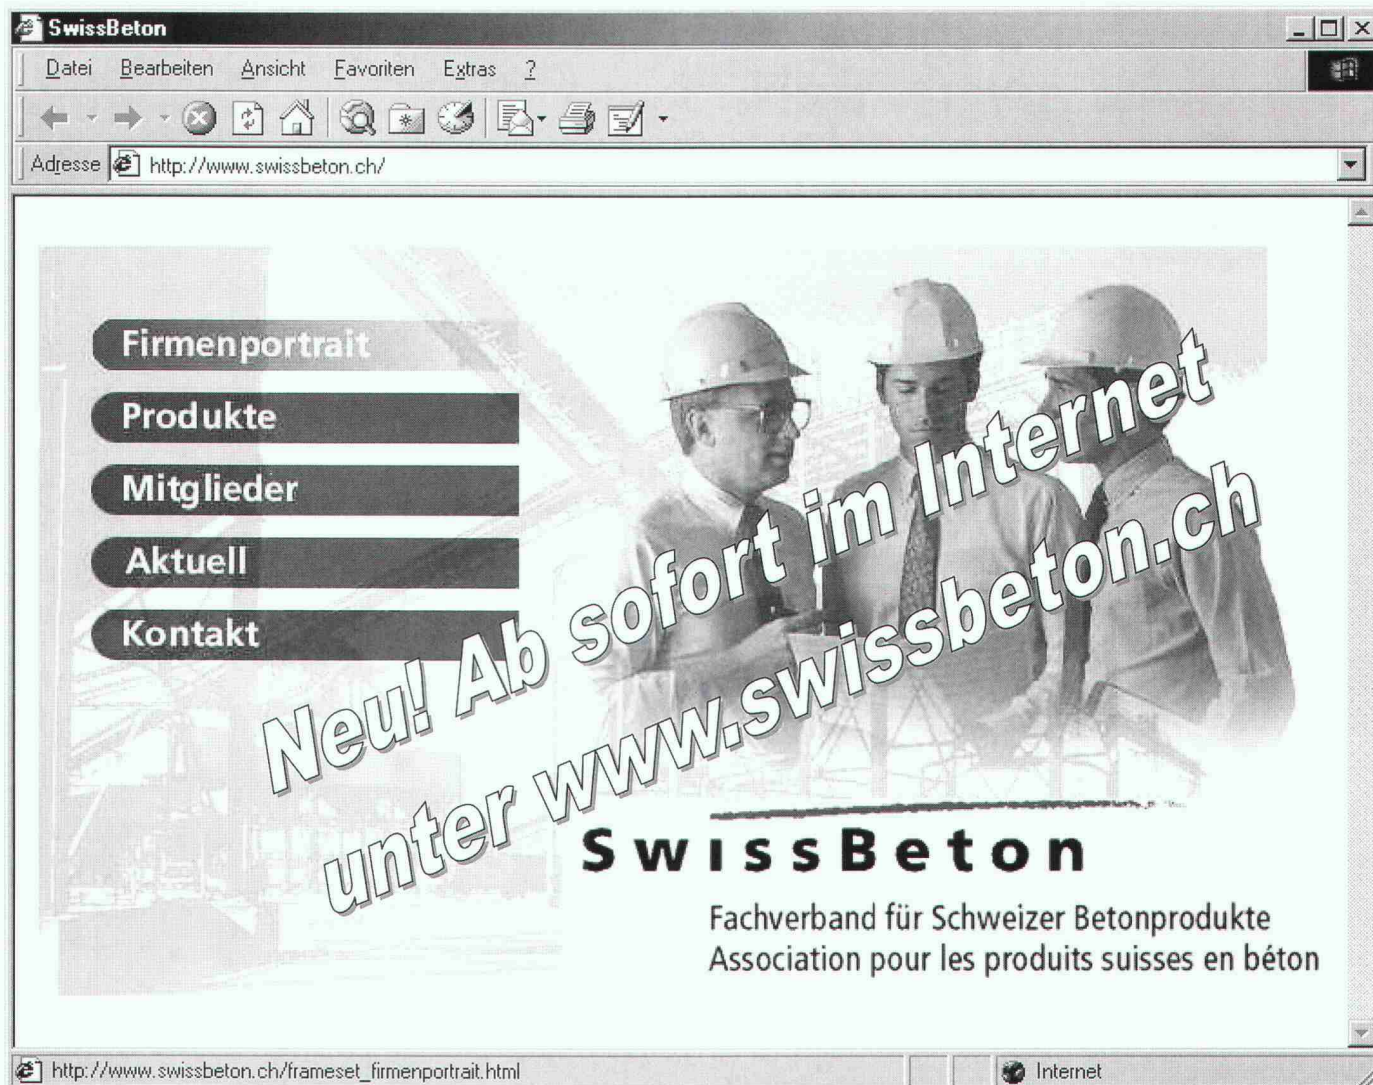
SwissBeton

Datei Bearbeiten Ansicht Favoriten Extras ?

Adresse http://www.swissbeton.ch/

Firmenportrait

Produkte

Mitglieder

Aktuell

Kontakt

Neu! Ab sofort im Internet unter www.swissbeton.ch

SwissBeton

Fachverband für Schweizer Betonprodukte
Association pour les produits suisses en béton

http://www.swissbeton.ch/frameset_firmenportrait.html

Internet